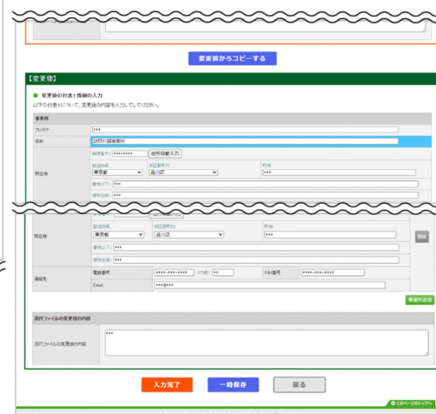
変更前からコピーする

【変更後】

変更後の付表1情報の入力

以下の付表1について、変更後の内容を入力してください。

事業所

フリガナ ***

名称 ○○サービス事業所

郵便番号 ***-**** 住所自動入力

都道府県 東京都 市区町村 品川区 町域 ***

番地(丁目) ***

建物名称 ***

所在地

都道府県 東京都 市区町村 品川区 町域 ***

番地(丁目) ***

建物名称 ***

削除

連絡先

電話番号 ****-****-**** 内線 ** FAX番号 ****-****-****

Email ***@***

事業所追加

添付ファイルの変更後の内容

添付ファイルの変更後の内容 ***

入力完了 一時保存 戻る

このページのトップへ